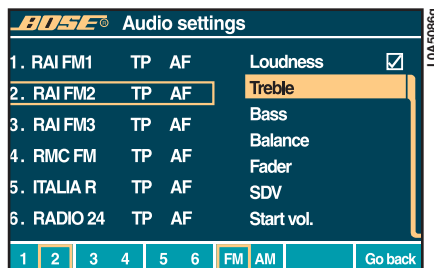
BOSE® Audio settings

1. RAI FM1 TP AF
2. RAI FM2 TP AF
3. RAI FM3 TP AF
4. RMC FM TP AF
5. ITALIA R TP AF
6. RADIO 24 TP AF

Loudness ☑
Treble
Bass
Balance
Fader
SDV
Start vol.

1 2 3 4 5 6 FM AM Go back

IOA-5086g